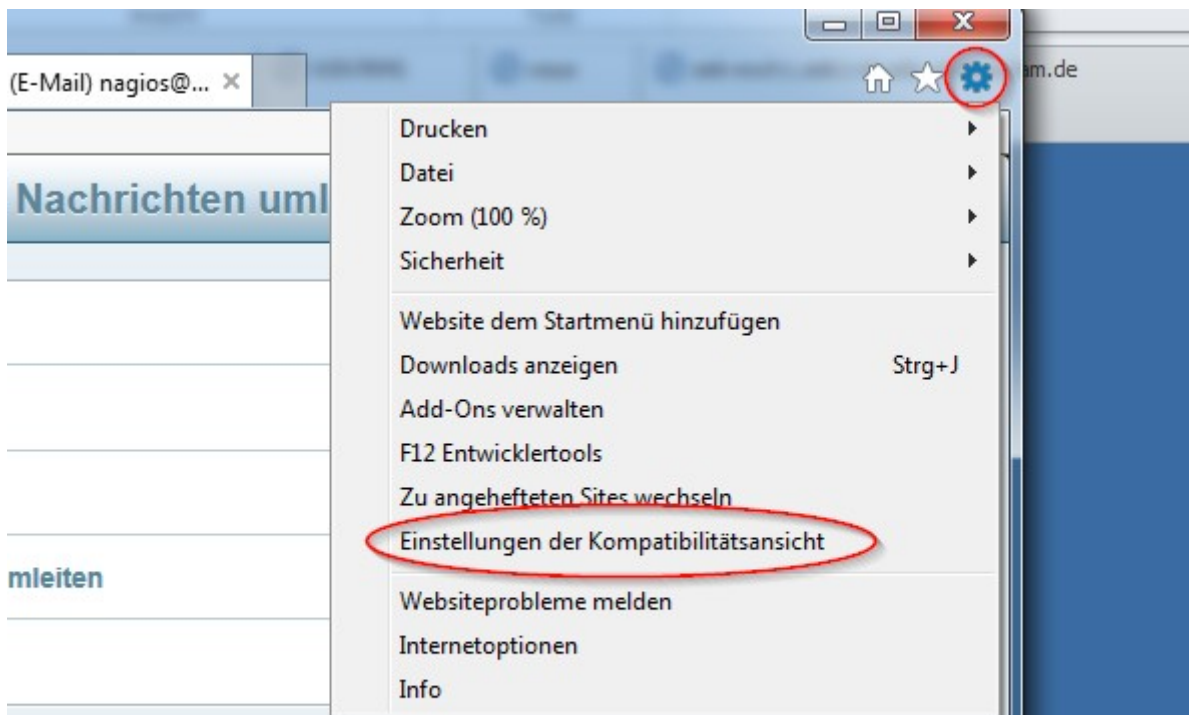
(E-Mail) nagios@... ×

m.de

Nachrichten uml

mleiten

Drucken
Datei
Zoom (100 %)
Sicherheit

Website dem Startmenü hinzufügen
Downloads anzeigen Strg+J
Add-Ons verwalten
F12 Entwicklertools
Zu angehefteten Sites wechseln
Einstellungen der Kompatibilitätsansicht

Websiteprobleme melden
Internetoptionen
Info